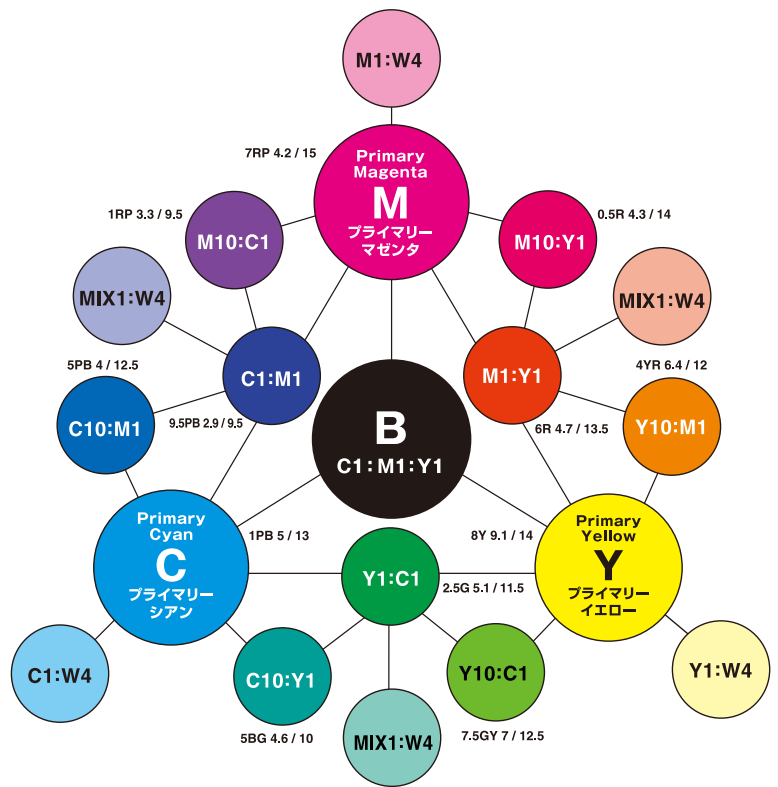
M1:W4

7RP 4.2 / 15

Primary Magenta
M
プライマリー
マゼンタ

1RP 3.3 / 9.5

M10:C1

0.5R 4.3 / 14

M10:Y1

MIX1:W4

MIX1:W4

5PB 4 / 12.5

C1:M1

M1:Y1

4YR 6.4 / 12

C10:M1

9.5PB 2.9 / 9.5

B
C1:M1:Y1

6R 4.7 / 13.5

Y10:M1

Primary Cyan
C
プライマリー
シアン

1PB 5 / 13

8Y 9.1 / 14

Primary Yellow
Y
プライマリー
イエロー

Y1:C1

2.5G 5.1 / 11.5

C1:W4

C10:Y1

Y10:C1

Y1:W4

5BG 4.6 / 10

MIX1:W4

7.5GY 7 / 12.5